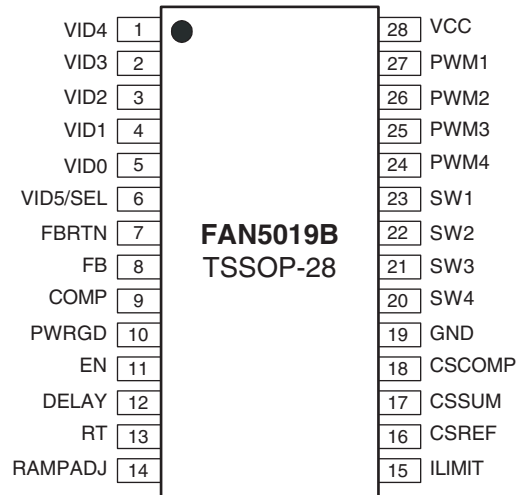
VID4 1
VID3 2
VID2 3
VID1 4
VID0 5
VID5/SEL 6
FBRTN 7
FB 8
COMP 9
PWRGD 10
EN 11
DELAY 12
RT 13
RAMPADJ 14

FAN5019B
TSSOP-28

28 VCC
27 PWM1
26 PWM2
25 PWM3
24 PWM4
23 SW1
22 SW2
21 SW3
20 SW4
19 GND
18 CSCOMP
17 CSSUM
16 CSREF
15 ILIMIT